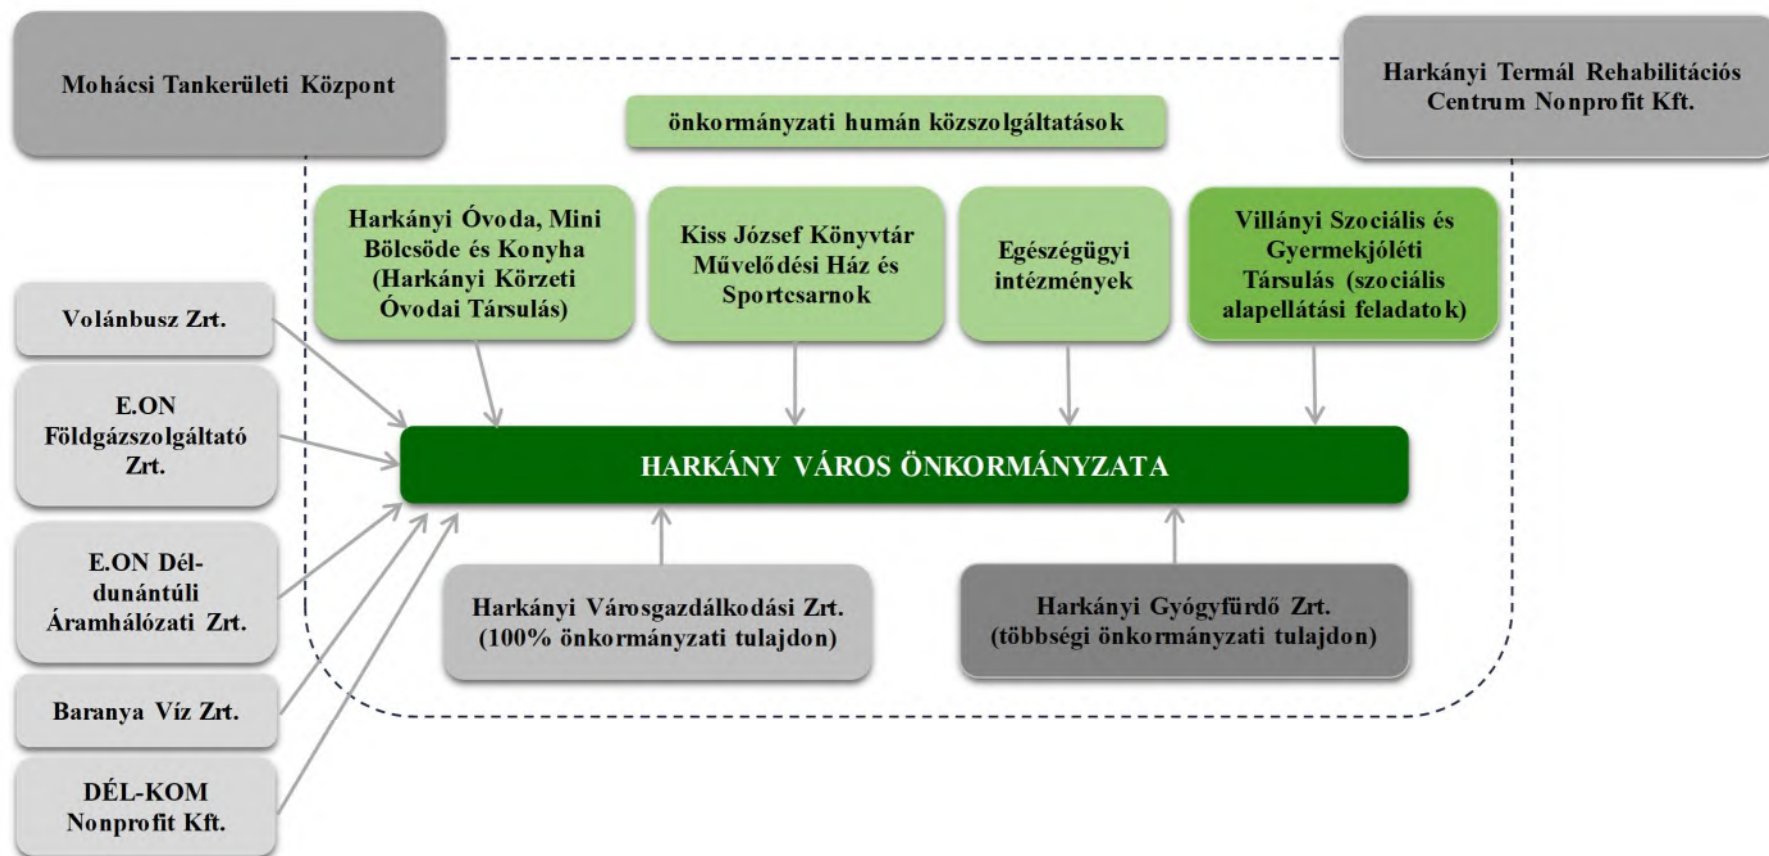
Mohácsi Tankerületi Központ

Harkányi Termál Rehabilitációs Centrum Nonprofit Kft.

önkormányzati humán közszolgáltatások

Harkányi Óvoda, Mini Bölcsöde és Konyha (Harkányi Körzeti Óvodai Társulás)

Kiss József Könyvtár Művelődési Ház és Sportcsarnok

Egészségügyi intézmények

Villányi Szociális és Gyermekjóléti Társulás (szociális alapellátási feladatok)

Volánbusz Zrt.

E.ON Földgázszolgáltató Zrt.

HARKÁNY VÁROS ÖNKORMÁNYZATA

E.ON Dél-dunántúli Áramhálózati Zrt.

Harkányi Városgazdálkodási Zrt. (100% önkormányzati tulajdon)

Harkányi Gyógyfürdő Zrt. (többségi önkormányzati tulajdon)

Baranya Víz Zrt.

DÉL-KOM Nonprofit Kft.